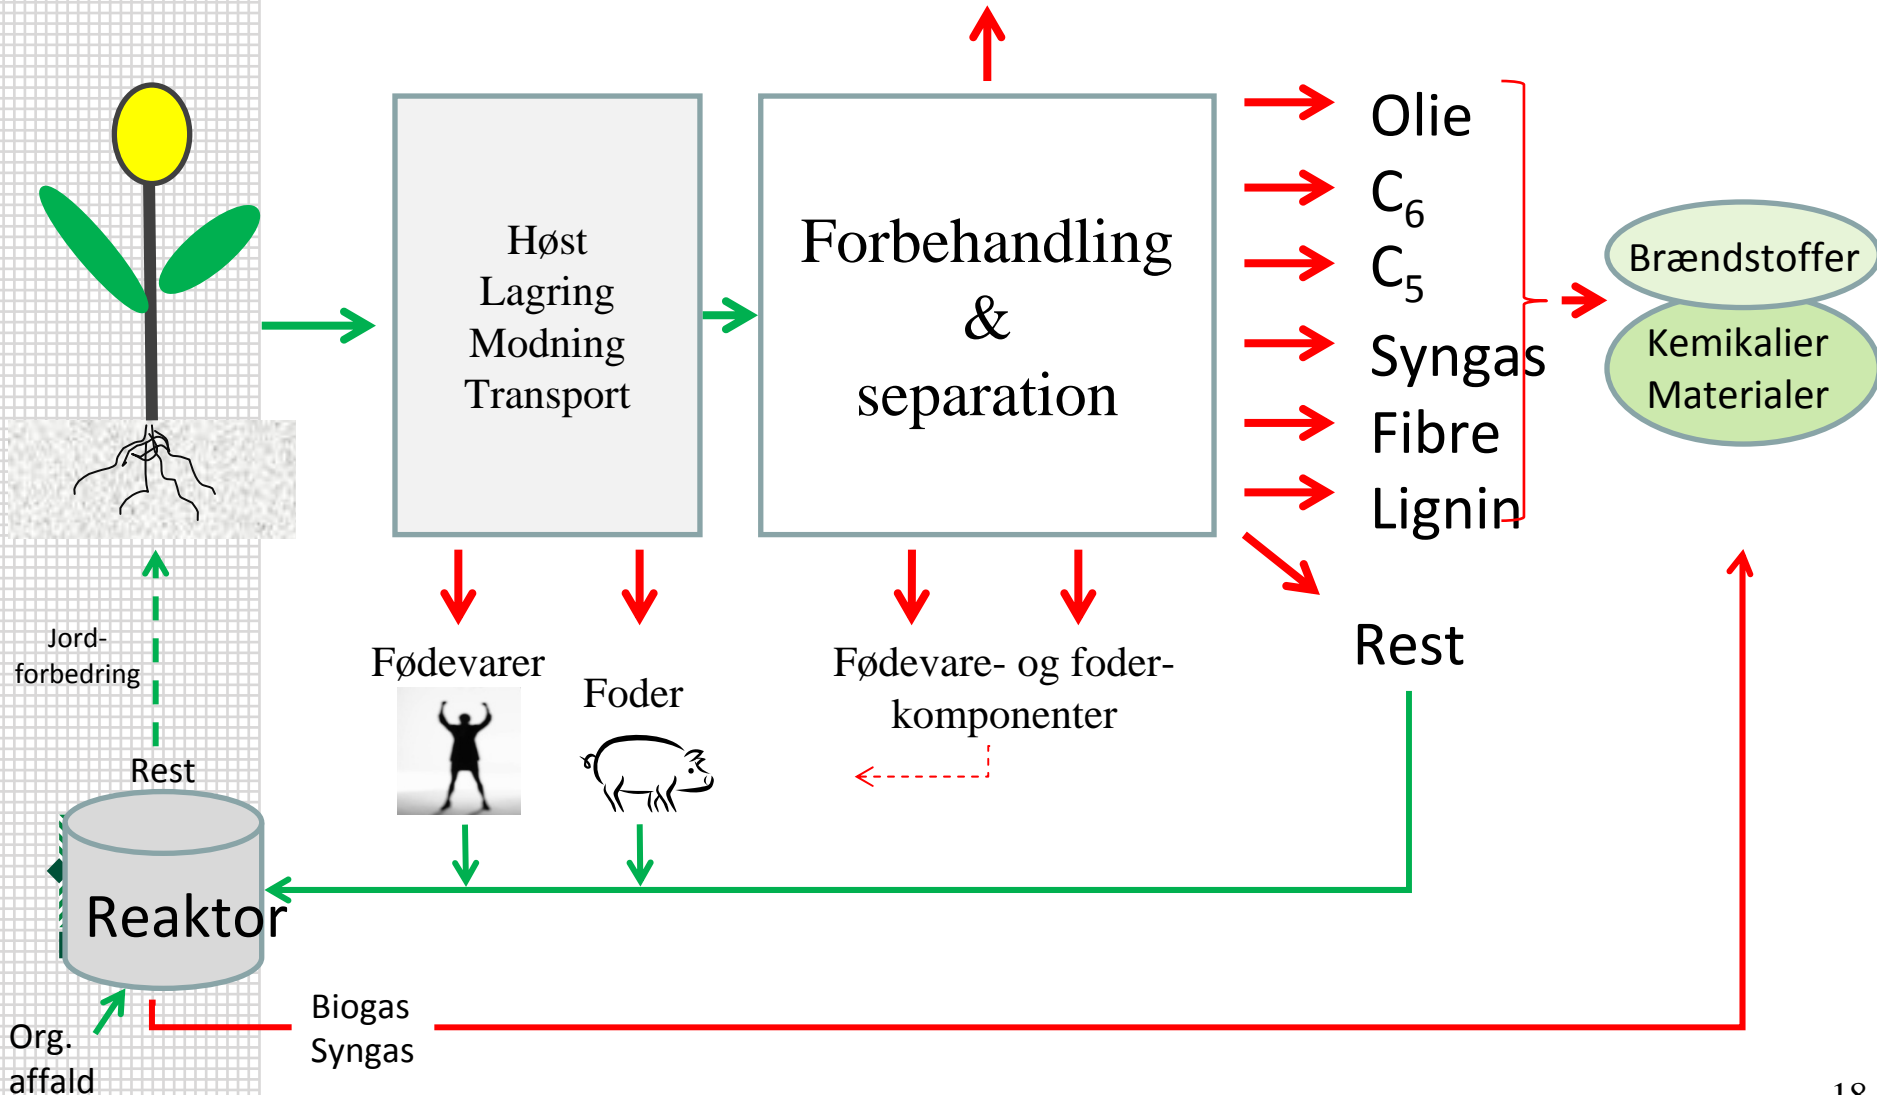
Høst
Lagring
Modning
Transport

Forbehandling
&
separation

Olie
$C_6$
$C_5$
Syngas
Fibre
Lignin

Brændstoffer
Kemikalier
Materialer

Jord-
forbedring

Rest

Fødevarer

Foder

Fødevare- og foder-
komponenter

Rest

Reaktor

Org.
affald

Biogas
Syngas

18